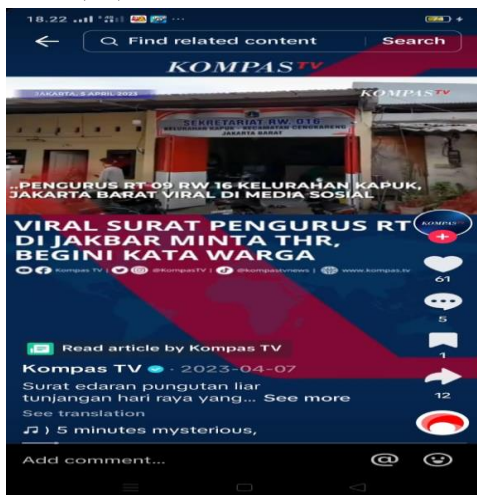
18.22

Find related content
Search

KOMPAS TV

JAKARTA, 5 APRIL 2023
KOMPAS TV

SEKRETARIAT RW. 016
KELURAHAN KAPUK KECAMATAN CENGKARENG
JAKARTA BARAT

..PENGURUS RT 09 RW 16 KELURAHAN KAPUK, JAKARTA BARAT VIRAL DI MEDIA SOSIAL

VIRAL SURAT PENGURUS RT DI JAKBAR MINTA THR, BEGINI KATA WARGA

Kompas TV | @KompasTV | @kompastvnews | www.kompas.tv

KOMPAS

61
5
1
12

Read article by Kompas TV

Kompas TV · 2023-04-07
Surat edaran pungutan liar tunjangan hari raya yang... See more
See translation
♫ ) 5 minutes mysterious,

Add comment...
@